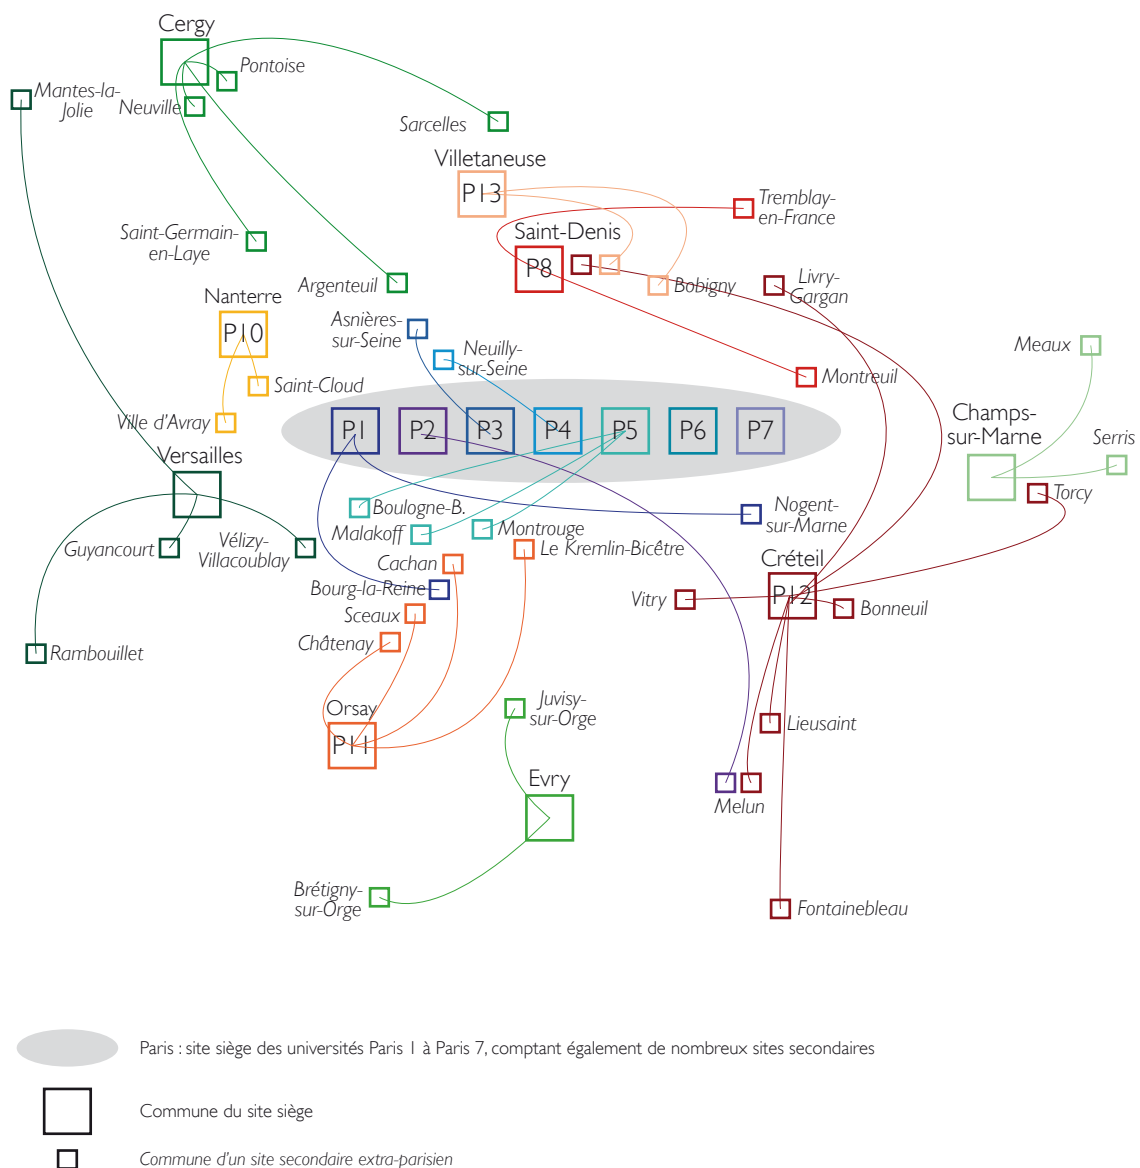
Cergy
Pontoise
Mantes-la-Jolie
Neuville
Sarcelles
Villetaneuse
P13
Tremblay-en-France
Saint-Germain-en-Laye
Saint-Denis
P8
Bobigny
Livry-Gargan
Nanterre
Argenteuil
P10
Asnières-sur-Seine
Neuilly-sur-Seine
Meaux
Saint-Cloud
Montreuil
Ville d'Avray
P1 P2 P3 P4 P5 P6 P7
Champs-sur-Marne
Serris
Versailles
Torcy
Boulogne-B.
Nogent-sur-Marne
Malakoff
Montrouge
Guyancourt
Vélizy-Villacoublay
Le Kremlin-Bicêtre
Cachan
Créteil
Bourg-la-Reine
Vitry
P12
Bonneuil
Sceaux
Châtenay
Rambouillet
Orsay
Juvisy-sur-Orge
P11
Lieusaint
Evry
Melun
Brétigny-sur-Orge
Fontainebleau

Paris : site siège des universités Paris 1 à Paris 7, comptant également de nombreux sites secondaires

Commune du site siège

Commune d'un site secondaire extra-parisien